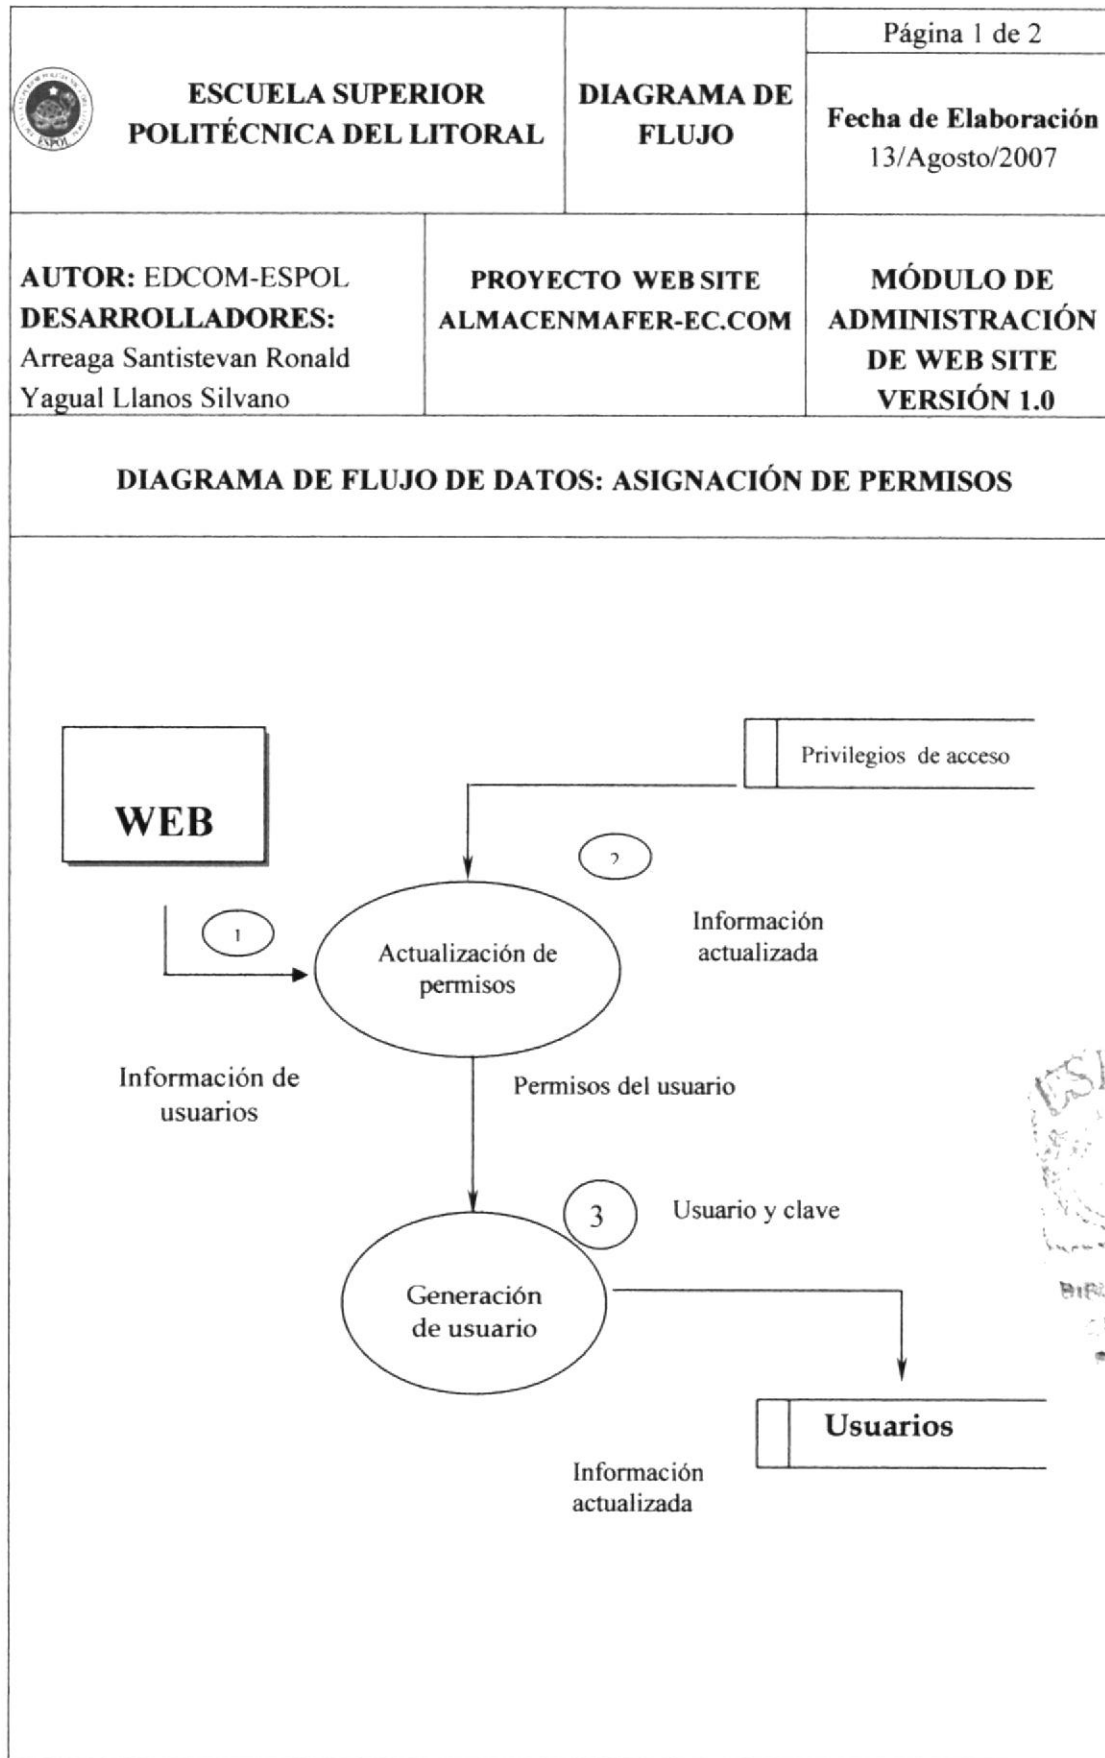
Página 1 de 2

ESCUELA SUPERIOR POLITÉCNICA DEL LITORAL

DIAGRAMA DE FLUJO

Fecha de Elaboración
13/Agosto/2007

AUTOR: EDCOM-ESPOL
DESARROLLADORES:
Arreaga Santistevan Ronald
Yagual Llanos Silvano

PROYECTO WEB SITE ALMACENMAFER-EC.COM

MÓDULO DE ADMINISTRACIÓN DE WEB SITE VERSIÓN 1.0

DIAGRAMA DE FLUJO DE DATOS: ASIGNACIÓN DE PERMISOS

Privilegios de acceso

WEB

2

1

Información actualizada

Actualización de permisos

Información de usuarios

Permisos del usuario

3

Usuario y clave

Generación de usuario

Usuarios

Información actualizada